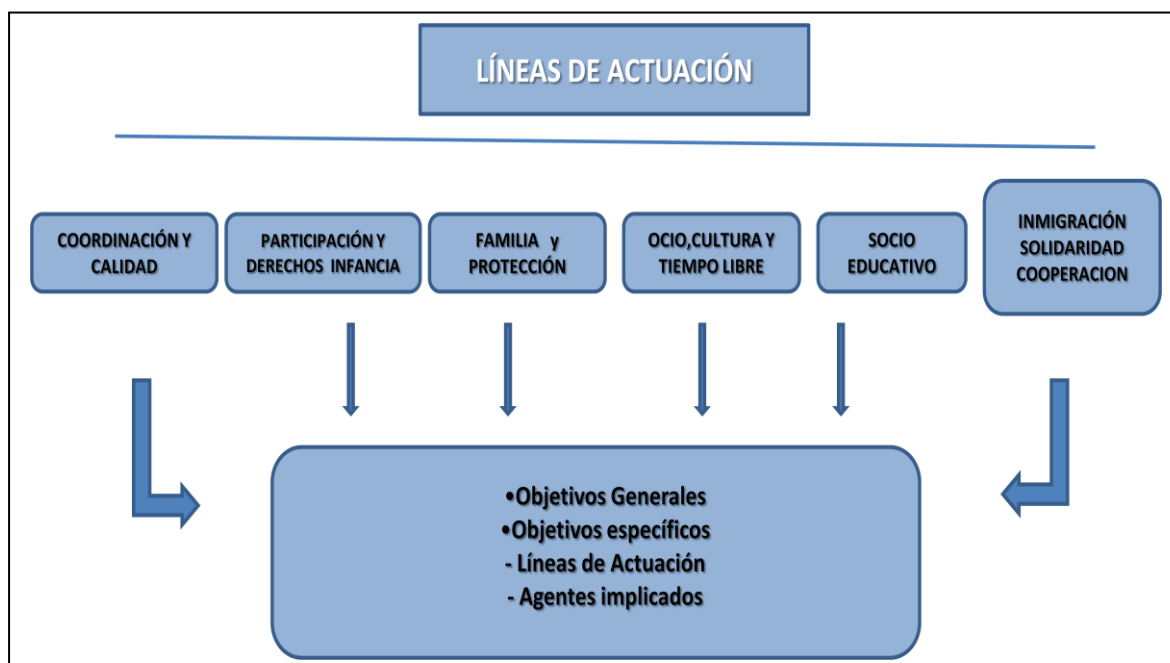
LÍNEAS DE ACTUACIÓN

COORDINACIÓN Y CALIDAD

PARTICIPACIÓN Y DERECHOS INFANCIA

FAMILIA y PROTECCIÓN

OCIO,CULTURA Y TIEMPO LIBRE

SOCIO EDUCATIVO

INMIGRACIÓN SOLIDARIDAD COOPERACION

•Objetivos Generales
•Objetivos específicos
- Líneas de Actuación
- Agentes implicados